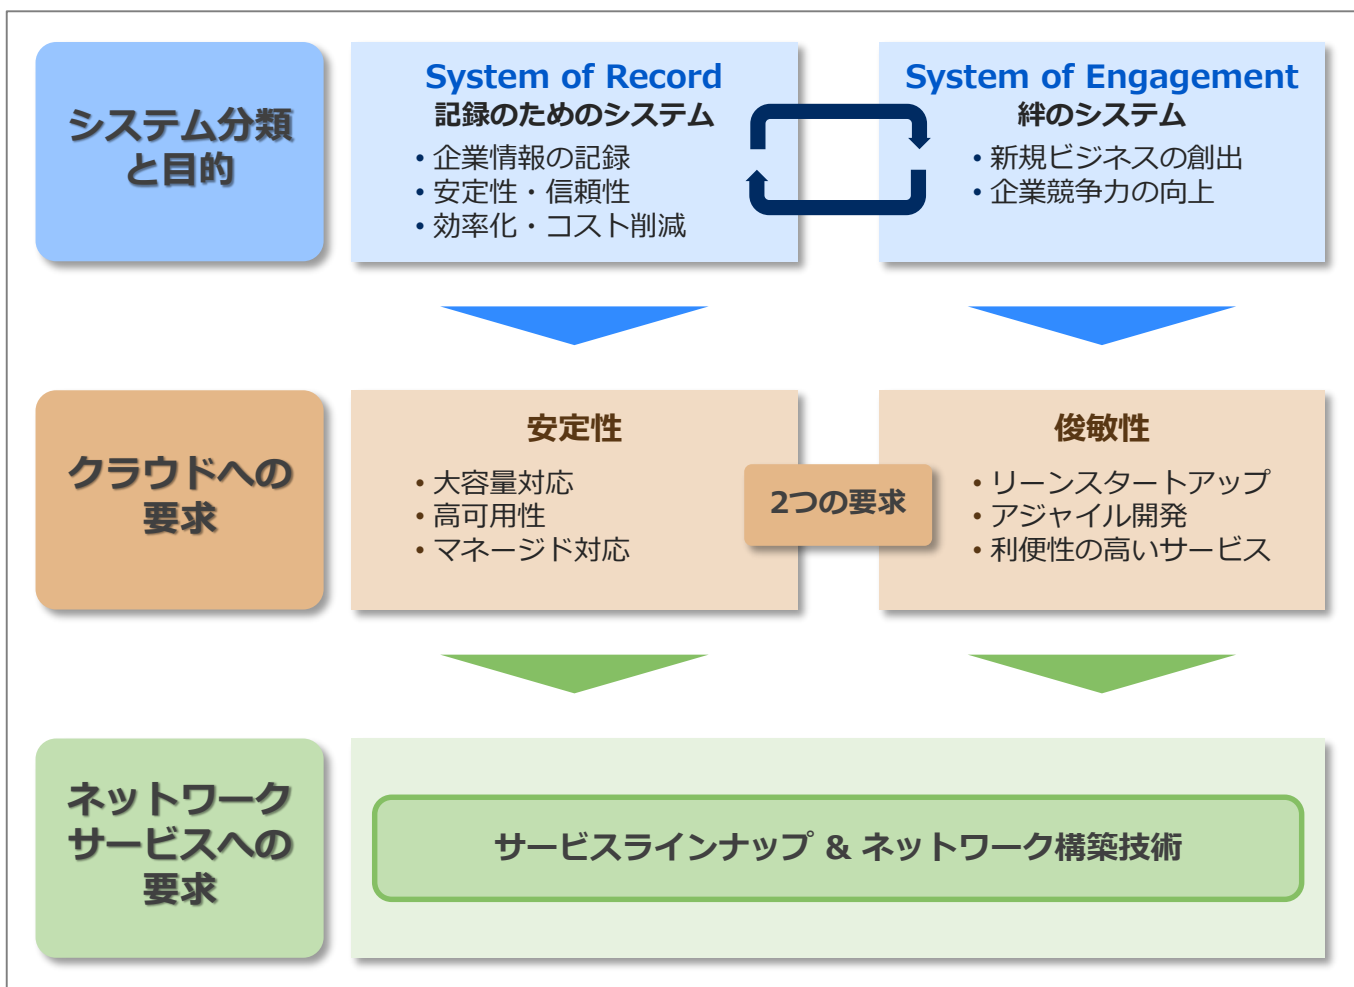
システム分類と目的

System of Record
記録のためのシステム
• 企業情報の記録
• 安定性・信頼性
• 効率化・コスト削減

System of Engagement
絆のシステム
• 新規ビジネスの創出
• 企業競争力の向上

クラウドへの要求

安定性
• 大容量対応
• 高可用性
• マネージド対応

2つの要求

俊敏性
• リーンスタートアップ
• アジャイル開発
• 利便性の高いサービス

ネットワークサービスへの要求

サービスラインナップ & ネットワーク構築技術